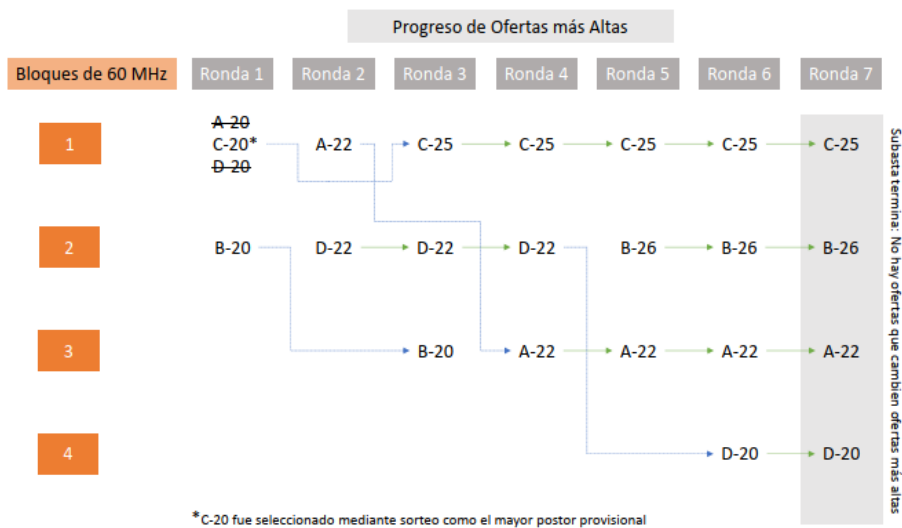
Progreso de Ofertas más Altas

| Bloques de 60 MHz | Ronda 1 | Ronda 2 | Ronda 3 | Ronda 4 | Ronda 5 | Ronda 6 | Ronda 7 |
|---|---|---|---|---|---|---|---|
| 1 | ~~A-20~~ C-20* ~~D-20~~ | A-22 | C-25 | C-25 | C-25 | C-25 | C-25 |
| 2 | B-20 | D-22 | D-22 | D-22 | B-26 | B-26 | B-26 |
| 3 | | | B-20 | A-22 | A-22 | A-22 | A-22 |
| 4 | | | | | | D-20 | D-20 |

Subasta termina: No hay ofertas que cambien ofertas más altas

*C-20 fue seleccionado mediante sorteo como el mayor postor provisional